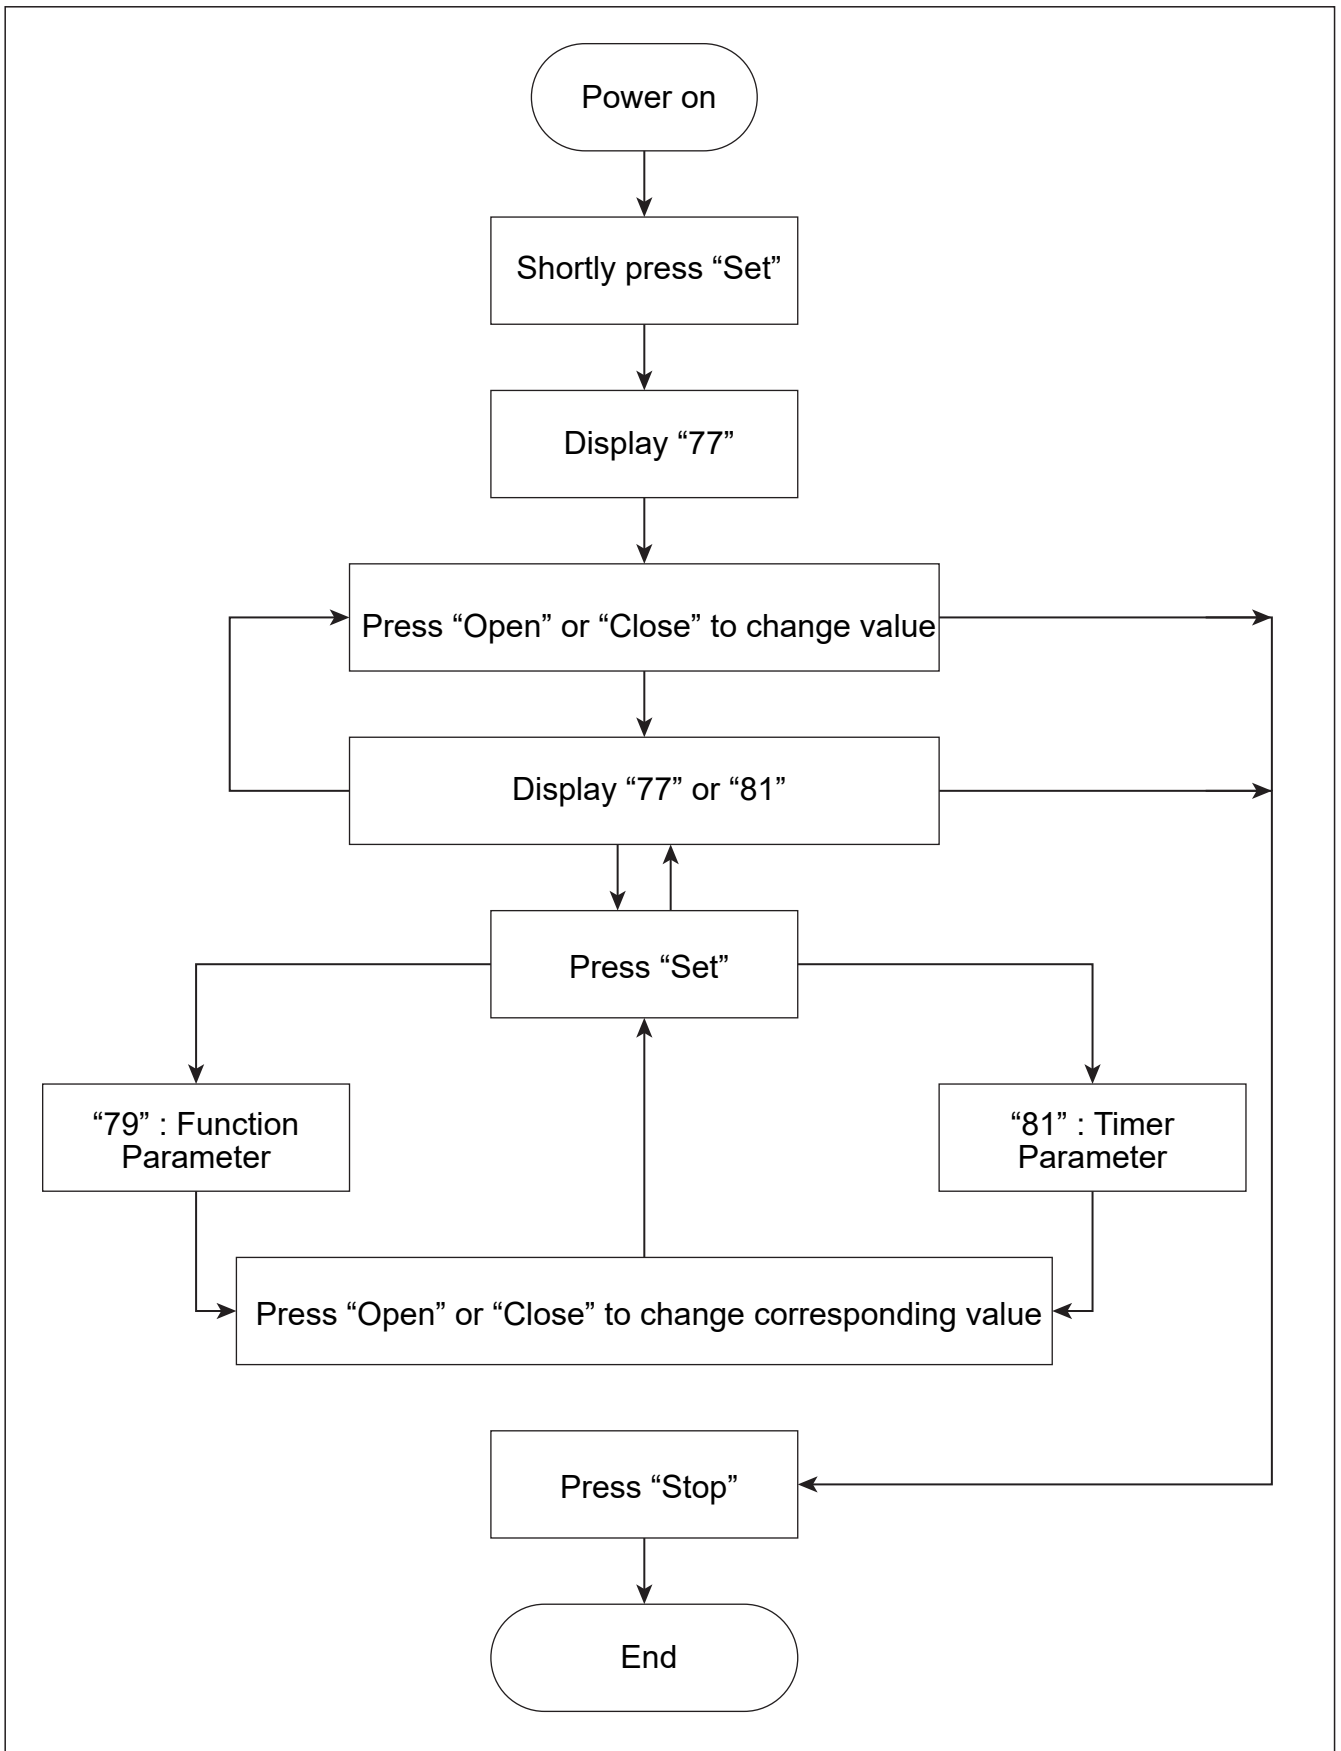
Power on

Shortly press “Set”

Display “77”

Press “Open” or “Close” to change value

Display “77” or “81”

Press “Set”

“79” : Function Parameter

“81” : Timer Parameter

Press “Open” or “Close” to change corresponding value

Press “Stop”

End